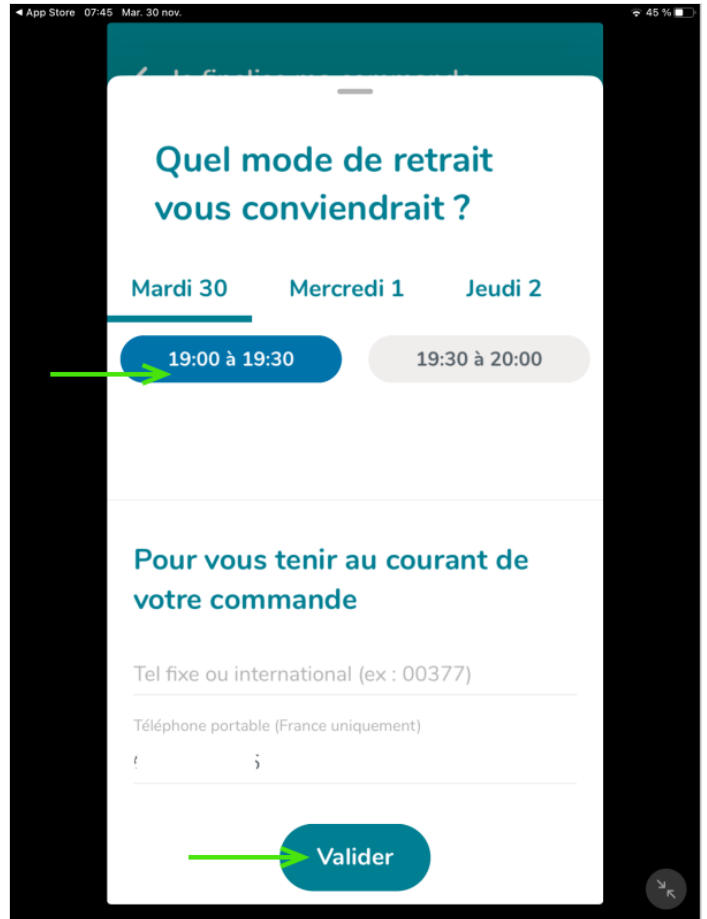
◀ App Store 07:45 Mar. 30 nov.

45 %

Je finalise ma commande

Quel mode de retrait vous conviendrait ?

Mardi 30

Mercredi 1

Jeudi 2

19:00 à 19:30

19:30 à 20:00

Pour vous tenir au courant de votre commande

Tel fixe ou international (ex : 00377)

Téléphone portable (France uniquement)

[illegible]

Valider